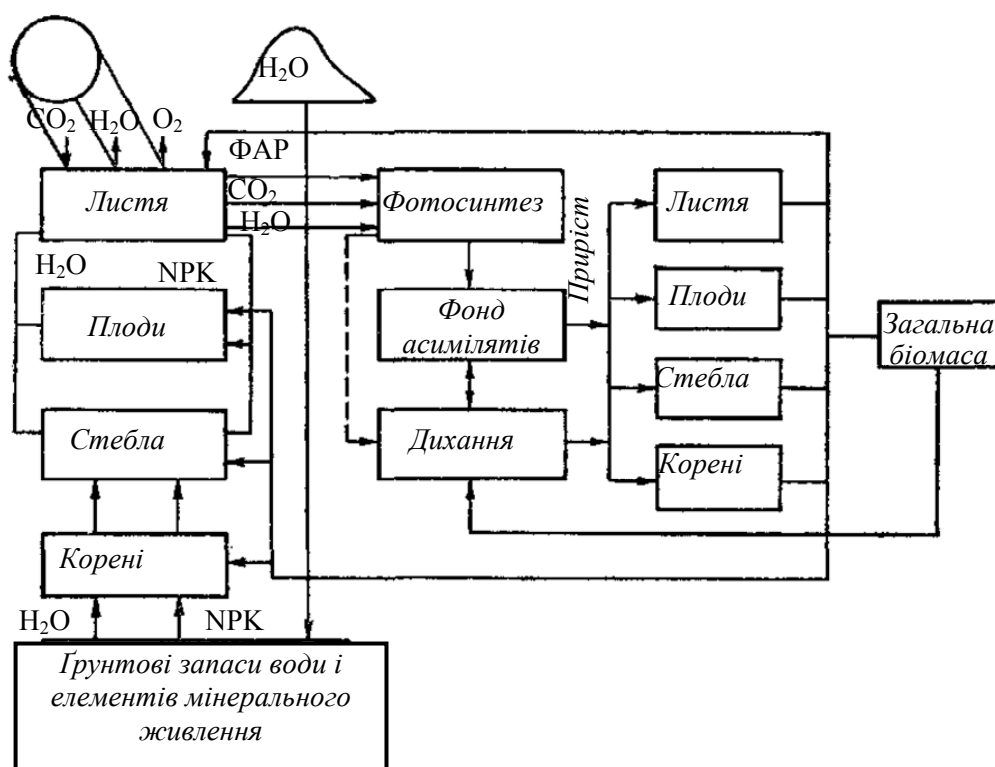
$H_2O$

$CO_2$ $H_2O$ $O_2$

ФАР

Листя

$CO_2$

$H_2O$

Фотосинтез

Приріст

Листя

$H_2O$

NPK

Плоди

Фонд асимілятів

Плоди

Загальна біомаса

Стебла

Стебла

Дихання

Корені

Корені

$H_2O$

NPK

Ґрунтові запаси води і елементів мінерального живлення